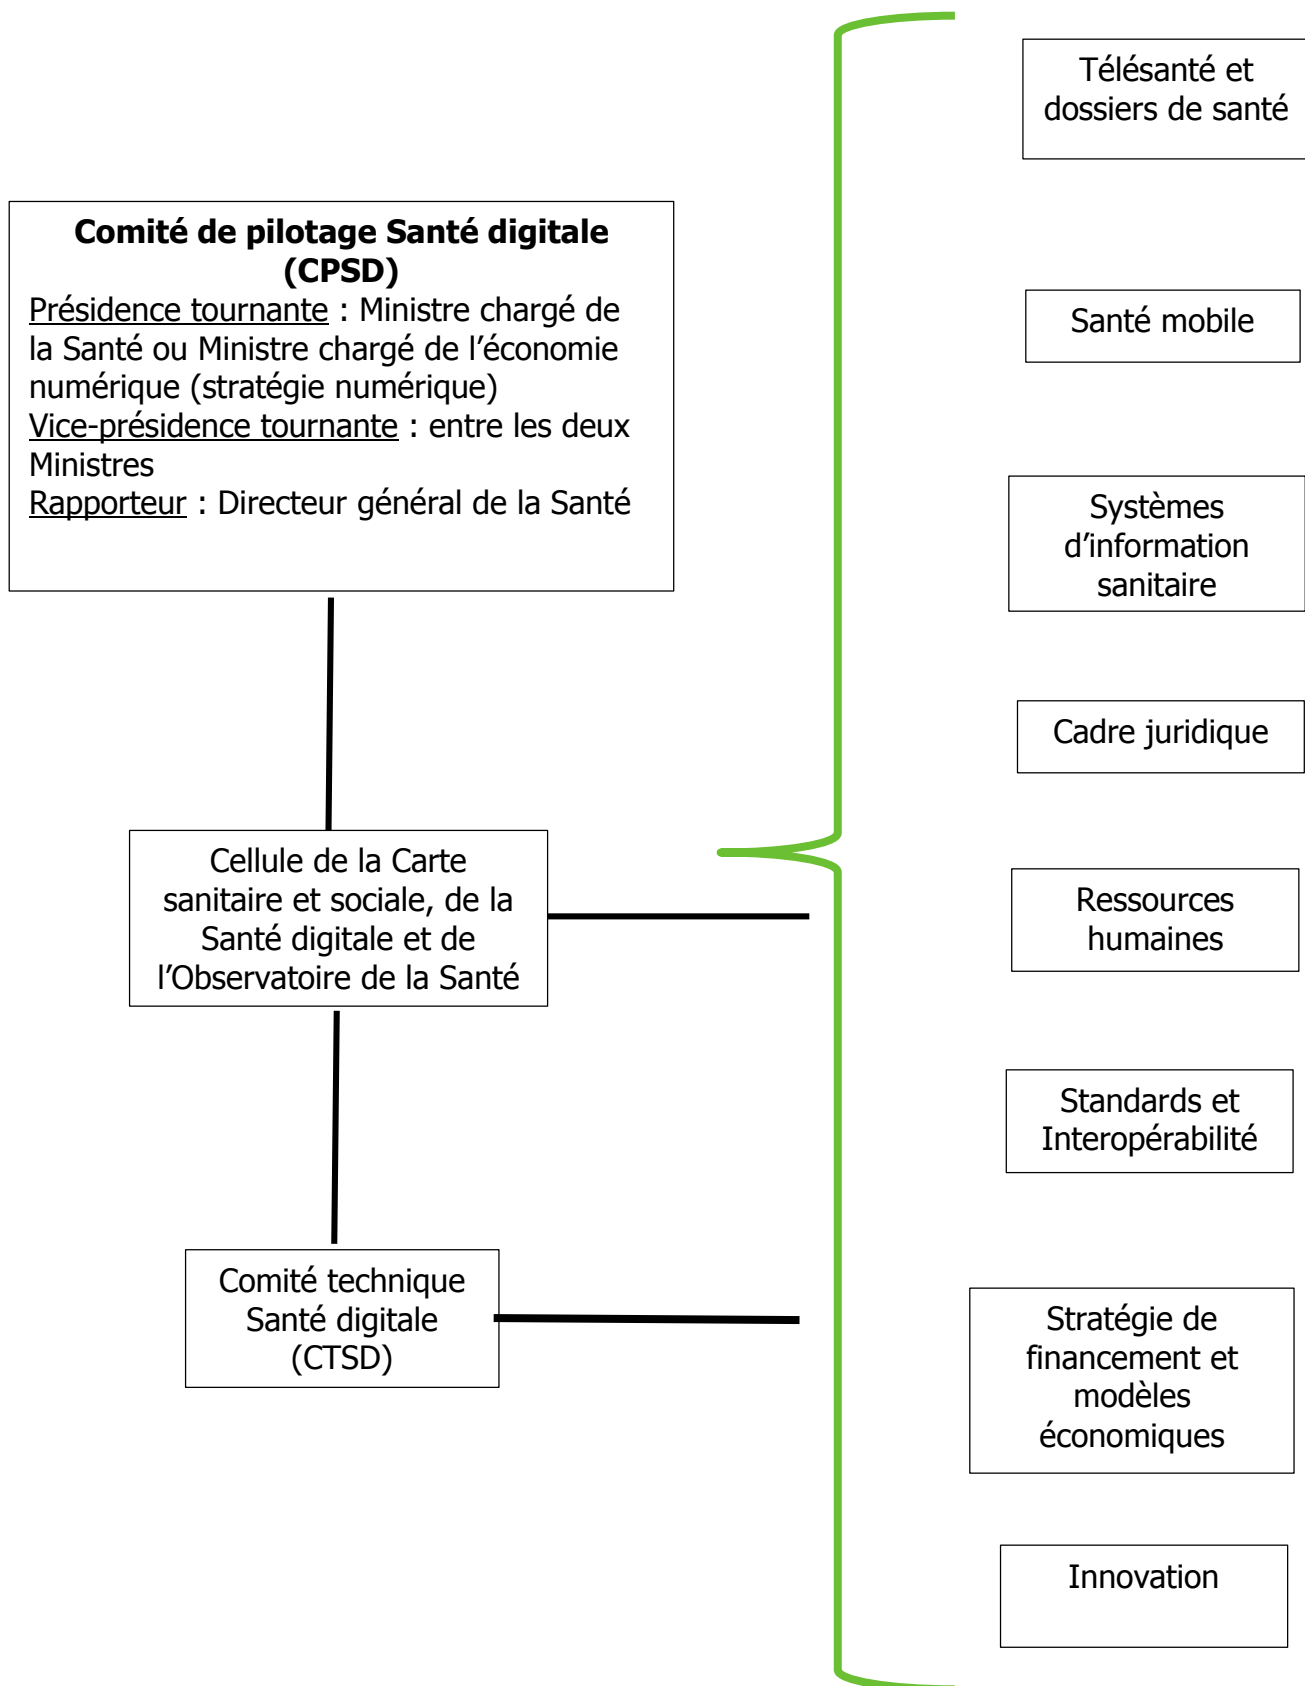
**Comité de pilotage Santé digitale (CPSD)**
Présidence tournante : Ministre chargé de la Santé ou Ministre chargé de l'économie numérique (stratégie numérique)
Vice-présidence tournante : entre les deux Ministres
Rapporteur : Directeur général de la Santé

Cellule de la Carte sanitaire et sociale, de la Santé digitale et de l'Observatoire de la Santé

Comité technique Santé digitale (CTSD)

Télésanté et dossiers de santé

Santé mobile

Systèmes d'information sanitaire

Cadre juridique

Ressources humaines

Standards et Interopérabilité

Stratégie de financement et modèles économiques

Innovation